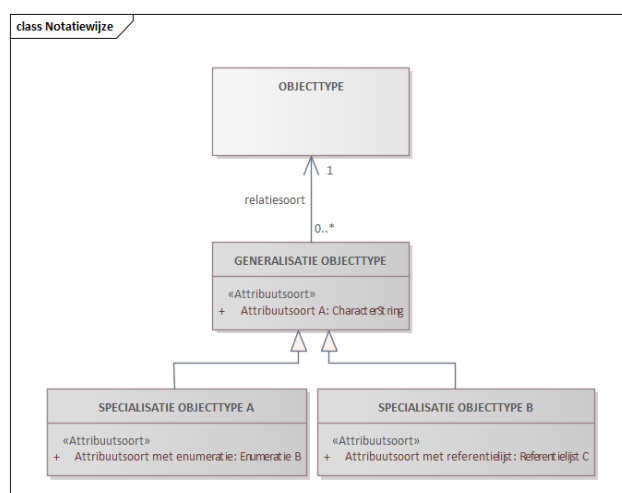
class Notatiewijze

OBJECTTYPE

1

relatiesoort

0..*

GENERALISATIE OBJECTTYPE

«Attribuutsoort»
+ Attribuutsoort A: CharacterString

SPECIALISATIE OBJECTTYPE A

«Attribuutsoort»
+ Attribuutsoort met enumeratie: Enumeratie B

SPECIALISATIE OBJECTTYPE B

«Attribuutsoort»
+ Attribuutsoort met referentielijst: Referentielijst C